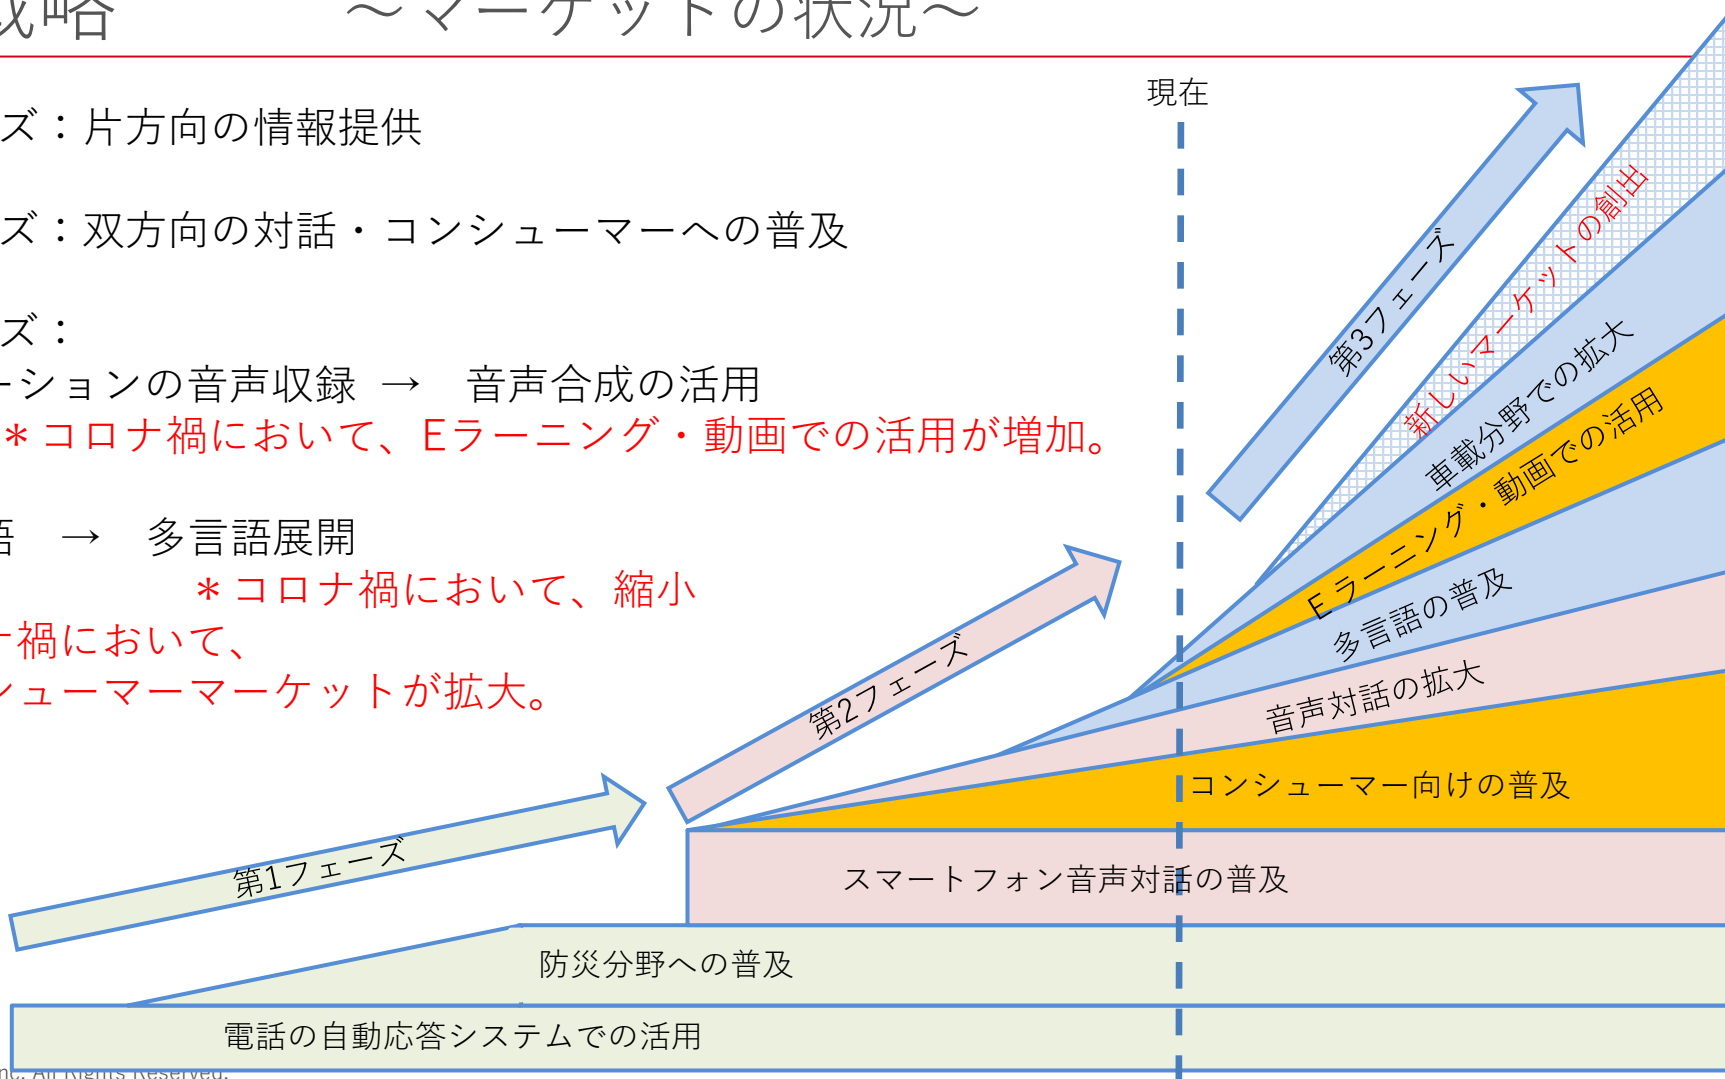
戦略　　〜マーケットの状況〜

ズ：片方向の情報提供

ズ：双方向の対話・コンシューマーへの普及

ズ：
ーションの音声収録　→　音声合成の活用
＊コロナ禍において、Eラーニング・動画での活用が増加。

語　→　多言語展開
＊コロナ禍において、縮小
ナ禍において、
ンューマーマーケットが拡大。

現在

第3フェーズ
新しいマーケットの創出
車載分野での拡大
Eラーニング・動画での活用
多言語の普及
音声対話の拡大
第2フェーズ
コンシューマー向けの普及
第1フェーズ
スマートフォン音声対話の普及
防災分野への普及
電話の自動応答システムでの活用

nc. All Rights Reserved.